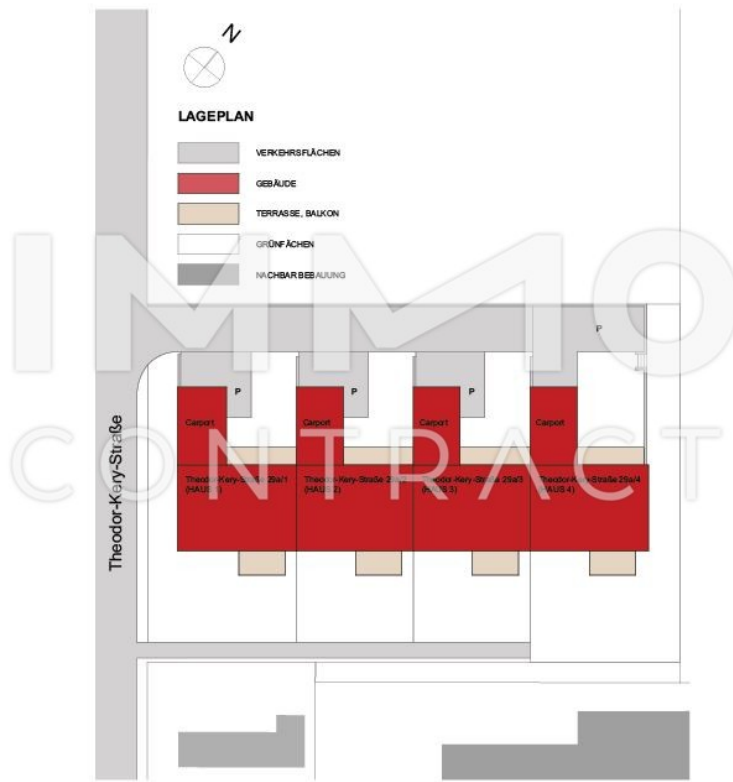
N

LAGEPLAN

VERKEHRSFLÄCHEN

GEBÄUDE

TERRASSE, BALKON

GRÜNFÄCHEN

NACHBARBEBAUUNG

IMMO CONTRACT

P

P

P

P

Carport

Carport

Carport

Carport

Theodor-Kery-Straße 29a/1 (HAUS 1)

Theodor-Kery-Straße 29a/2 (HAUS 2)

Theodor-Kery-Straße 29a/3 (HAUS 3)

Theodor-Kery-Straße 29a/4 (HAUS 4)

Theodor-Kery-Straße